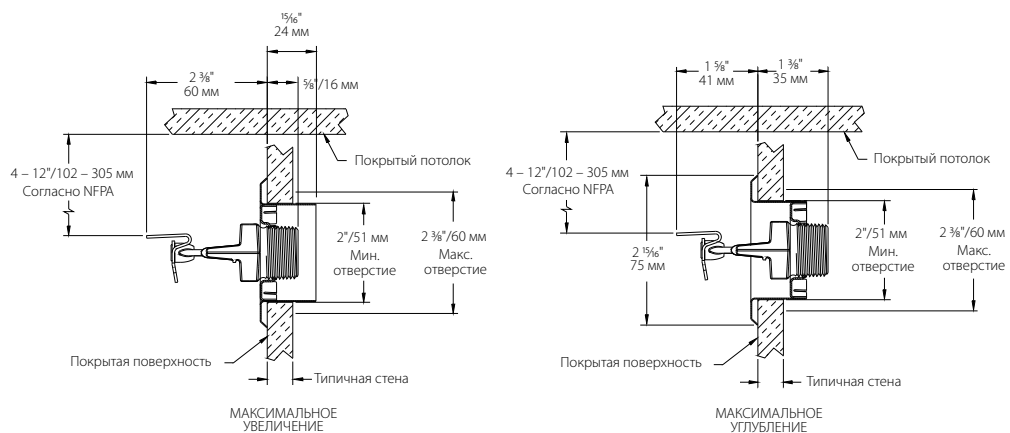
$\frac{15}{16}$"
24 мм

2 $\frac{3}{8}$"
60 мм

$\frac{5}{8}$"/16 мм

4 – 12"/102 – 305 мм
Согласно NFPA

Покрытый потолок

2"/51 мм
Мин.
отверстие

2 $\frac{3}{8}$"/60 мм
Макс.
отверстие

Покрытая поверхность

Типичная стена

МАКСИМАЛЬНОЕ
УВЕЛИЧЕНИЕ

1 $\frac{5}{8}$"
41 мм

1 $\frac{3}{8}$"
35 мм

4 – 12"/102 – 305 мм
Согласно NFPA

Покрытый потолок

2 $\frac{15}{16}$"
75 мм

2"/51 мм
Мин.
отверстие

2 $\frac{3}{8}$"/60 мм
Макс.
отверстие

Покрытая поверхность

Типичная стена

МАКСИМАЛЬНОЕ
УГЛУБЛЕНИЕ